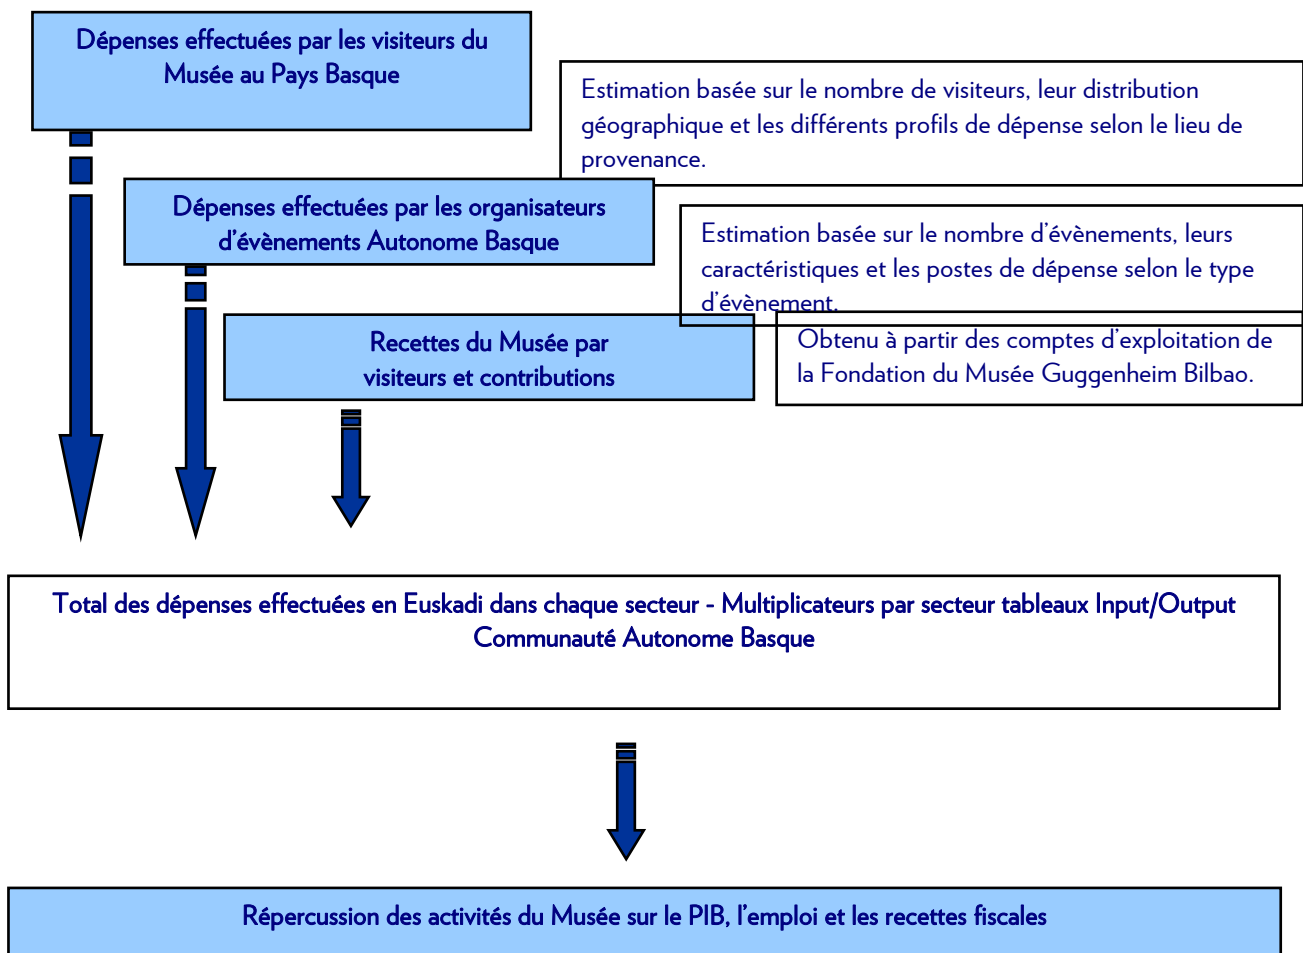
Dépenses effectuées par les visiteurs du Musée au Pays Basque

Estimation basée sur le nombre de visiteurs, leur distribution géographique et les différents profils de dépense selon le lieu de provenance.

Dépenses effectuées par les organisateurs d'évènements Autonome Basque

Estimation basée sur le nombre d'évènements, leurs caractéristiques et les postes de dépense selon le type d'évènement.

Recettes du Musée par visiteurs et contributions

Obtenu à partir des comptes d'exploitation de la Fondation du Musée Guggenheim Bilbao.

Total des dépenses effectuées en Euskadi dans chaque secteur - Multiplicateurs par secteur tableaux Input/Output Communauté Autonome Basque

Répercussion des activités du Musée sur le PIB, l'emploi et les recettes fiscales